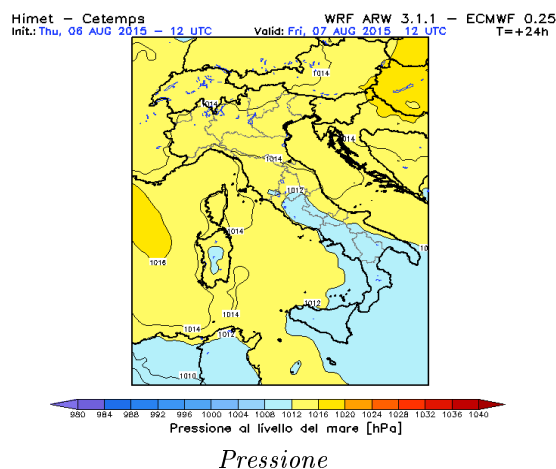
Himet – Cetemps
Init.: Thu, 06 AUG 2015 – 12 UTC

WRF ARW 3.1.1 – ECMWF 0.25
Valid: Fri, 07 AUG 2015 12 UTC
T=+24h

1014
1014
1014
1014
1012
1014
1016
10
1012
1014
1014
1012
1010

980 984 988 992 996 1000 1004 1008 1012 1016 1020 1024 1028 1032 1036 1040

Pressione al livello del mare [hPa]

Pressione